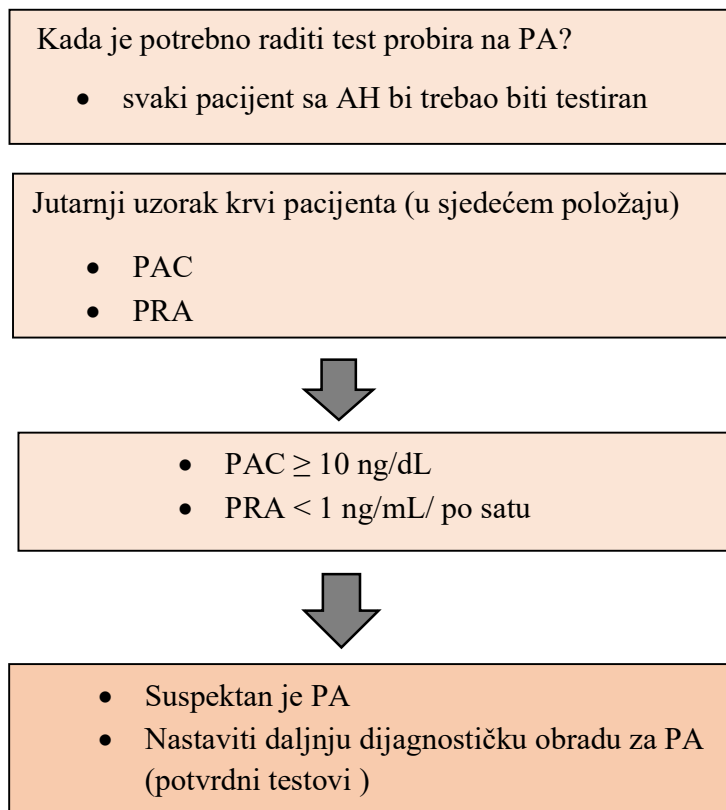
Kada je potrebno raditi test probira na PA?

- svaki pacijent sa AH bi trebao biti testiran

Jutarnji uzorak krvi pacijenta (u sjedećem položaju)

- PAC
- PRA

- PAC $\geq$ 10 ng/dL
- PRA < 1 ng/mL/ po satu

- Suspektan je PA
- Nastaviti daljnju dijagnostičku obradu za PA (potvrdni testovi )